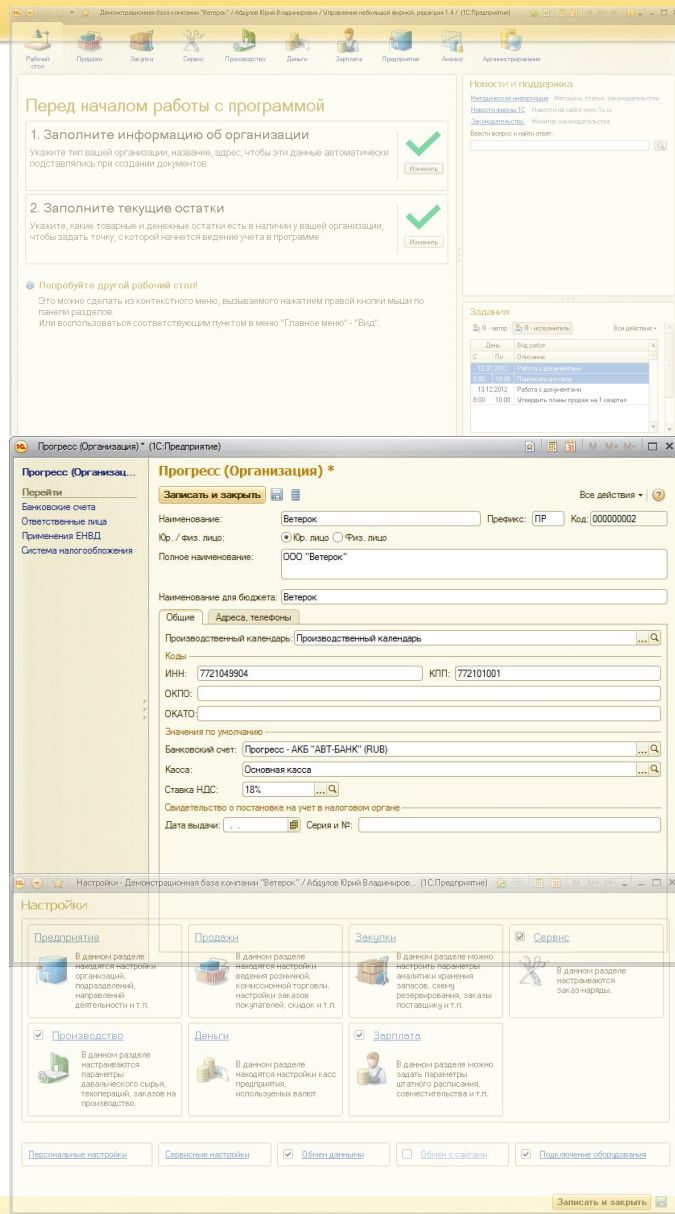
Демонстрационная база компании "Ветерок" / Абдулов Юрий Владимирович / Управление небольшой фирмой, редакция 1.4 / (1С:Предприятие)

Рабочий стол
Продажи
Закупки
Сервис
Производство
Деньги
Зарплата
Предприятие
Анализ
Администрирование

Перед началом работы с программой

1. Заполните информацию об организации
Укажите тип вашей организации, название, адрес, чтобы эти данные автоматически подставлялись при создании документов.
Изменить

2. Заполните текущие остатки
Укажите, какие товарные и денежные остатки есть в наличии у вашей организации, чтобы задать точку, с которой начнется ведение учета в программе.
Изменить

Попробуйте другой рабочий стол!
Это можно сделать из контекстного меню, вызываемого нажатием правой кнопки мыши по панели разделов.
Или воспользоваться соответствующим пунктом в меню "Главное меню" - "Вид".

Новости и поддержка
Методическая информация Методики, статьи, законодательство
Новости фирмы 1С Новости на сайте www.1c.ru
Законодательство Монитор законодательства
Ввести вопрос и найти ответ:

Задания
Я - автор Я - исполнитель Все действия
День | Вид работ
С | По | Описание
12.01.2012 Работа с документами
8:00 | 10:00 | Подписать договор
13.12.2012 Работа с документами
8:00 | 10:00 | Утвердить планы продаж на 1 квартал

Прогресс (Организация) * (1С:Предприятие)

Прогресс (Организац...
Перейти
Банковские счета
Ответственные лица
Применения ЕНВД
Система налогообложения

Прогресс (Организация) *
Записать и закрыть
Все действия
Наименование: Ветерок
Префикс: ПР
Код: 000000002
Юр. / физ. лицо: Юр. лицо Физ. лицо
Полное наименование: ООО "Ветерок"
Наименование для бюджета: Ветерок
Общие | Адреса, телефоны
Производственный календарь: Производственный календарь
Коды
ИНН: 7721049904
КПП: 772101001
ОКПО:
ОКАТО:
Значения по умолчанию
Банковский счет: Прогресс - АКБ "АВТ-БАНК" (RUB)
Касса: Основная касса
Ставка НДС: 18%
Свидетельство о постановке на учет в налоговом органе
Дата выдачи: . .
Серия и №:

Настройки - Демонстрационная база компании "Ветерок" / Абдулов Юрий Владимиров... (1С:Предприятие)

Настройки

Предприятие
В данном разделе находятся настройки организаций, подразделений, направлений деятельности и т.п.

Продажи
В данном разделе находятся настройки ведения розничной, комиссионной торговли, настройки заказов покупателей, скидок и т.п.

Закупки
В данном разделе можно настроить параметры аналитики хранения запасов, схему резервирования, заказы поставщику и т.п.

Сервис
В данном разделе настраиваются заказ-наряды.

Производство
В данном разделе настраиваются параметры давальческого сырья, техопераций, заказов на производство.

Деньги
В данном разделе находятся настройки касс предприятия, используемых валют.

Зарплата
В данном разделе можно задать параметры штатного расписания, совместительства и т.п.

Персональные настройки
Сервисные настройки
Обмен данными
Обмен с сайтами
Подключение оборудования

Записать и закрыть